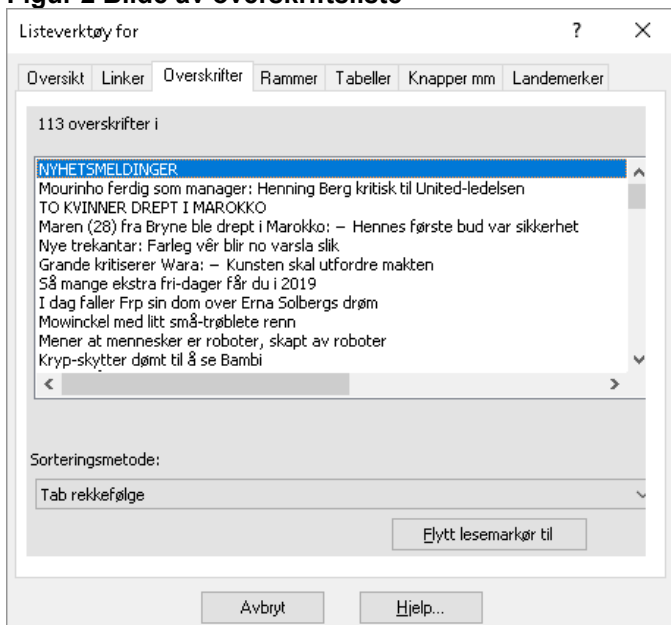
Figur 2 Bilde av overskriftsliste

Listeverktøy for

?

X

Oversikt | Linker | Overskrifter | Rammer | Tabeller | Knapper mm | Landemerker

113 overskrifter i

NYHETSMELDINGER
Mourinho ferdig som manager: Henning Berg kritisk til United-ledelsen
TO KVINNER DREPT I MAROKKO
Maren (28) fra Bryne ble drept i Marokko: – Hennes første bud var sikkerhet
Nye trekantar: Farleg vêr blir no varsla slik
Grande kritiserer Wara: – Kunsten skal utfordre makten
Så mange ekstra fri-dager får du i 2019
I dag faller Frp sin dom over Erna Solbergs drøm
Mowinckel med litt små-trøblete renn
Mener at mennesker er roboter, skapt av roboter
Kryp-skytter dømt til å se Bambi

Sorteringsmetode:

Tab rekkefølge

Flytt lesemarkør til

Avbryt

Hjelp...